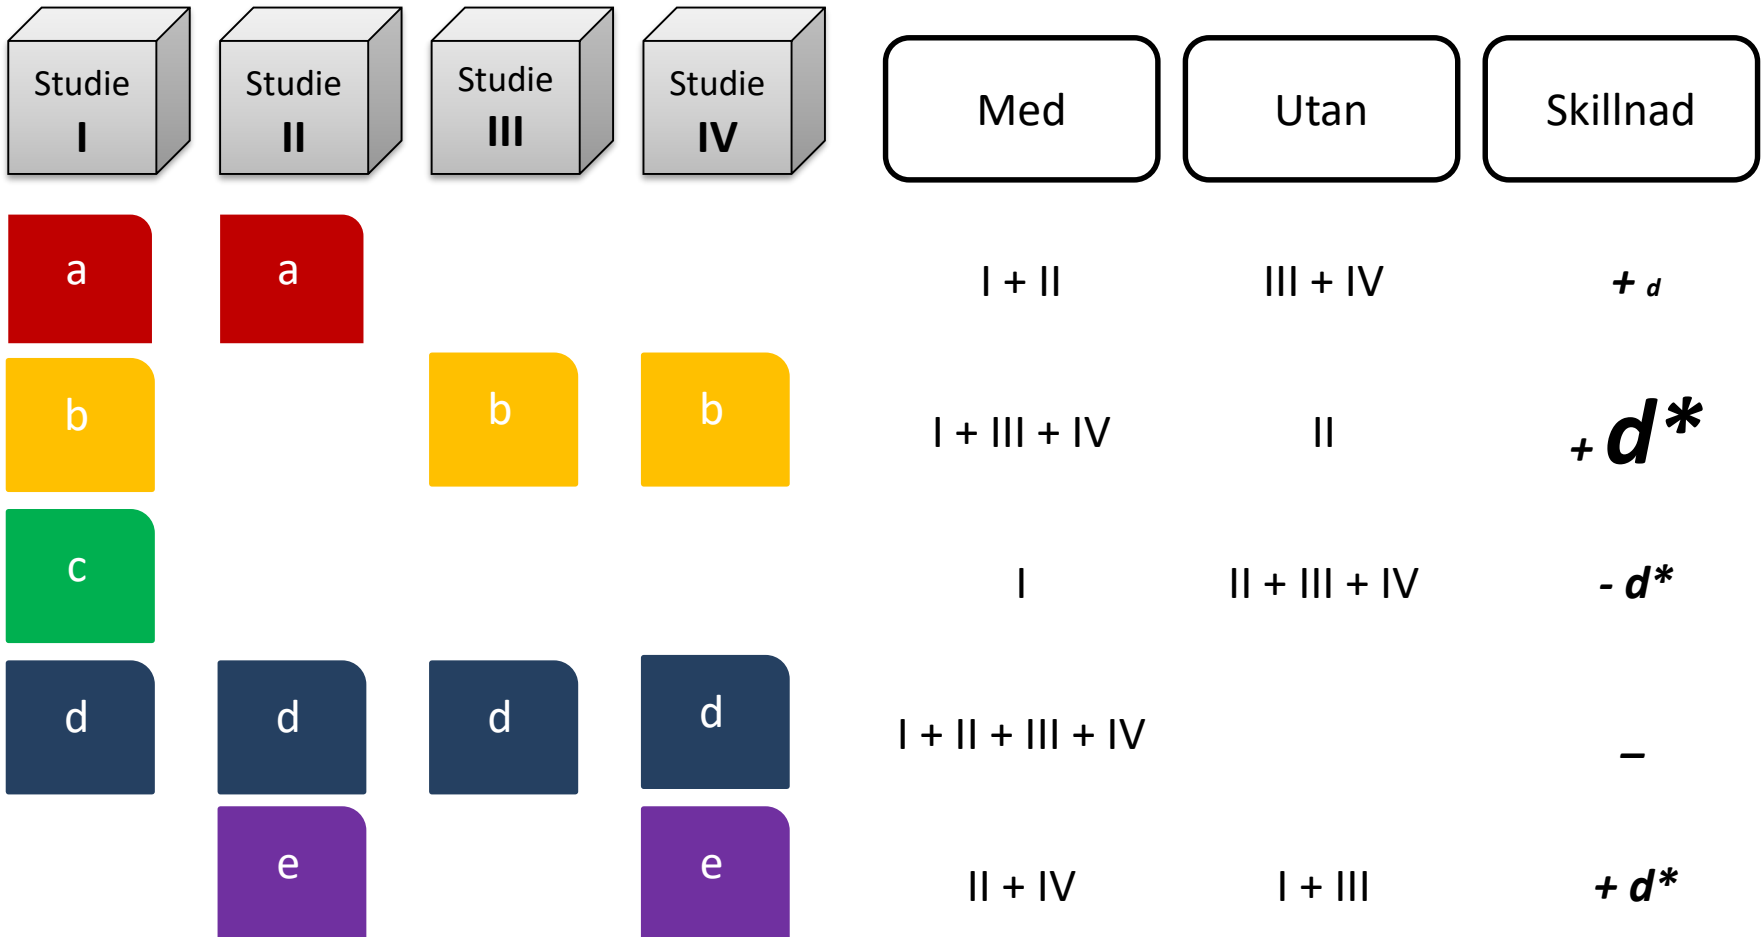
Studie I

Studie II

Studie III

Studie IV

Med

Utan

Skillnad

a

a

I + II

III + IV

+ d

b

b

b

I + III + IV

II

+ d*

c

I

II + III + IV

- d*

d

d

d

d

I + II + III + IV

–

e

e

II + IV

I + III

+ d*